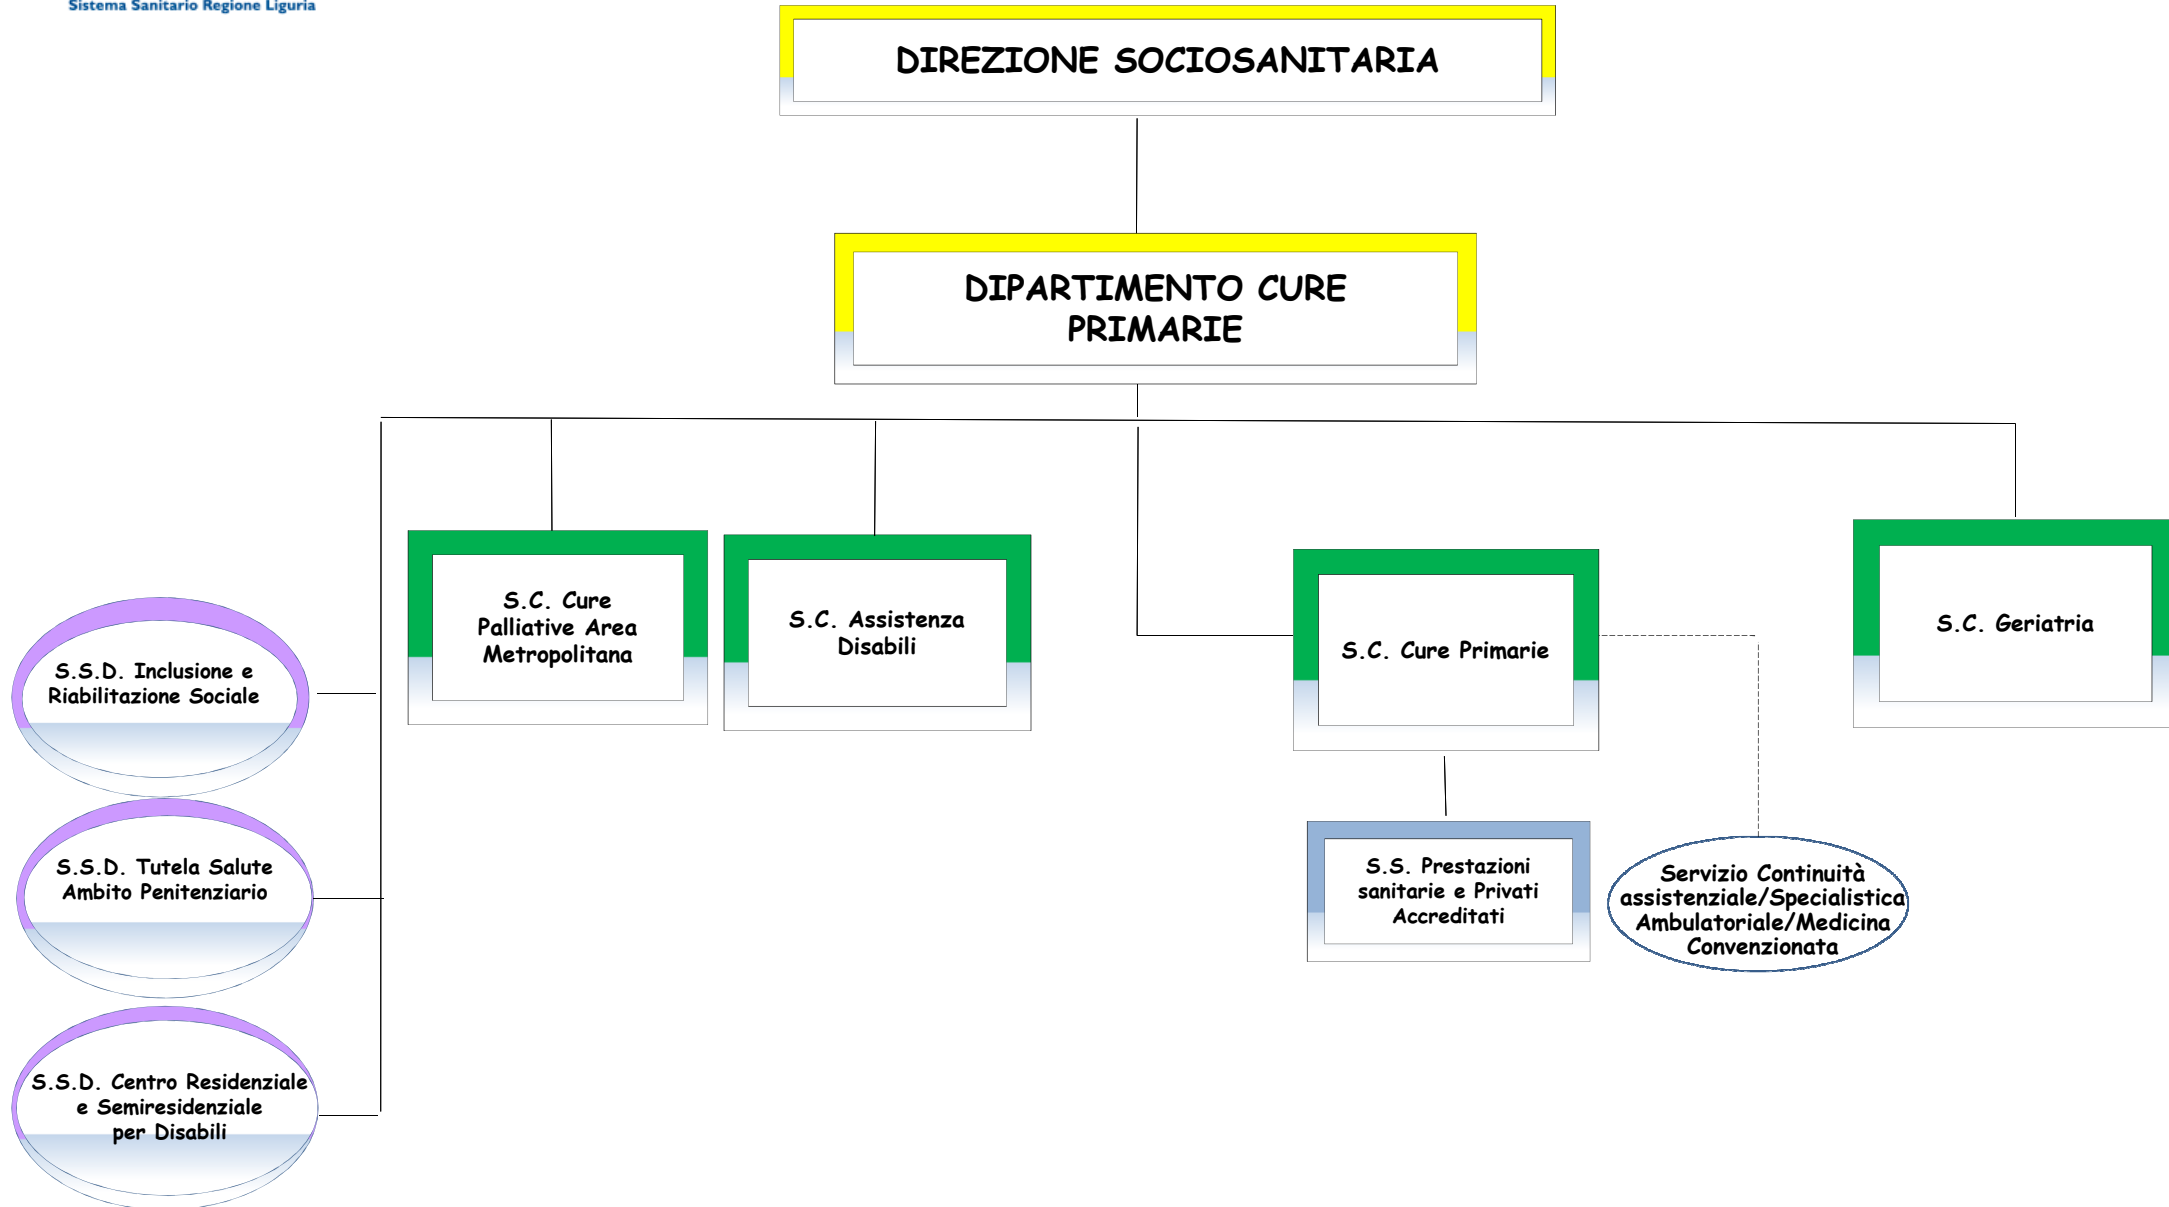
Sistema Sanitario Regione Liguria

DIREZIONE SOCIOSANITARIA

DIPARTIMENTO CURE PRIMARIE

S.C. Cure Palliative Area Metropolitana

S.C. Assistenza Disabili

S.C. Cure Primarie

S.C. Geriatria

S.S.D. Inclusione e Riabilitazione Sociale

S.S.D. Tutela Salute Ambito Penitenziario

S.S.D. Centro Residenziale e Semiresidenziale per Disabili

S.S. Prestazioni sanitarie e Privati Accreditati

Servizio Continuità assistenziale/Specialistica Ambulatoriale/Medicina Convenzionata